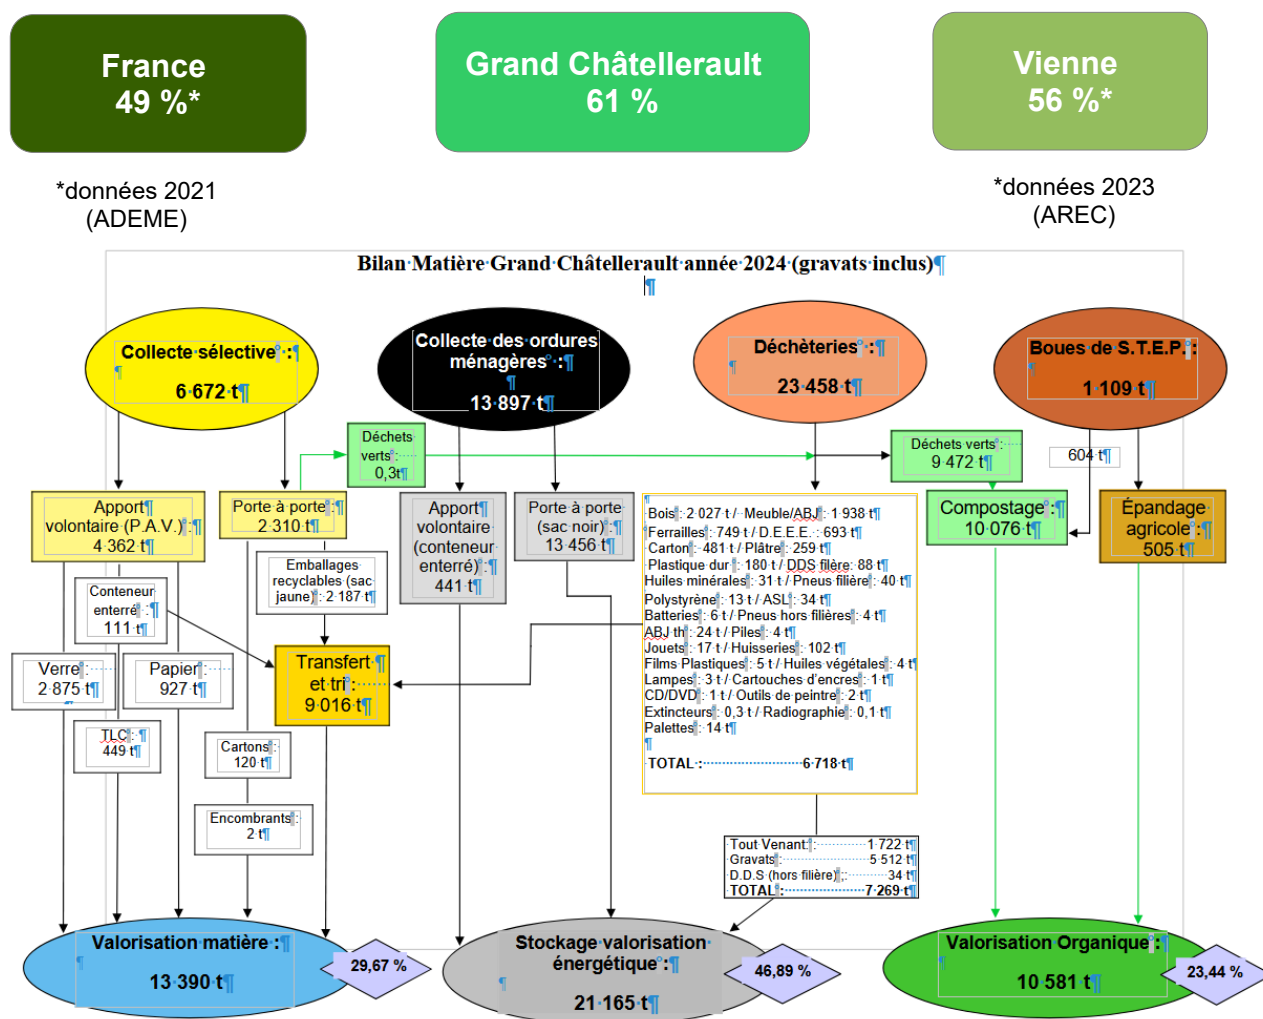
France
49 %*

Grand Châtellerault
61 %

Vienne
56 %*

*données 2021
(ADEME)

*données 2023
(AREC)

Bilan Matière Grand Châtellerault année 2024 (gravats inclus)

Collecte sélective :
6 672 t

Collecte des ordures ménagères :
13 897 t

Déchèteries :
23 458 t

Boues de S.T.E.P :
1 109 t

Déchets verts : 0,3t

Déchets verts :
9 472 t

604 t

Apport volontaire (P.A.V.) :
4 362 t

Porte à porte :
2 310 t

Apport volontaire (conteneur enterré) :
441 t

Porte à porte (sac noir) :
13 456 t

Compostage :
10 076 t

Épandage agricole :
505 t

Conteneur enterré :
111 t

Emballages recyclables (sac jaune) : 2 187 t

Verre :
2 875 t

Papier :
927 t

Transfert et tri :
9 016 t

TLC :
449 t

Cartons :
120 t

Encombrants :
2 t

Bois : 2 027 t / Meuble/ABJ : 1 938 t
Ferrailles : 749 t / D.E.E.E. : 693 t
Carton : 481 t / Plâtre : 259 t
Plastique dur : 180 t / DDS filière: 88 t
Huiles minérales : 31 t / Pneus filière : 40 t
Polystyrène : 13 t / ASL : 34 t
Batteries : 6 t / Pneus hors filières : 4 t
ABJ th : 24 t / Piles : 4 t
Jouets : 17 t / Huisseries : 102 t
Films Plastiques : 5 t / Huiles végétales : 4 t
Lampes : 3 t / Cartouches d'encres : 1 t
CD/DVD : 1 t / Outils de peintre : 2 t
Extincteurs : 0,3 t / Radiographie : 0,1 t
Palettes : 14 t

TOTAL : 6 718 t

Tout Venant : 1 722 t
Gravats : 5 512 t
D.D.S (hors filière) : 34 t
TOTAL : 7 269 t

Valorisation matière :
13 390 t

29,67 %

Stockage valorisation énergétique :
21 165 t

46,89 %

Valorisation Organique :
10 581 t

23,44 %